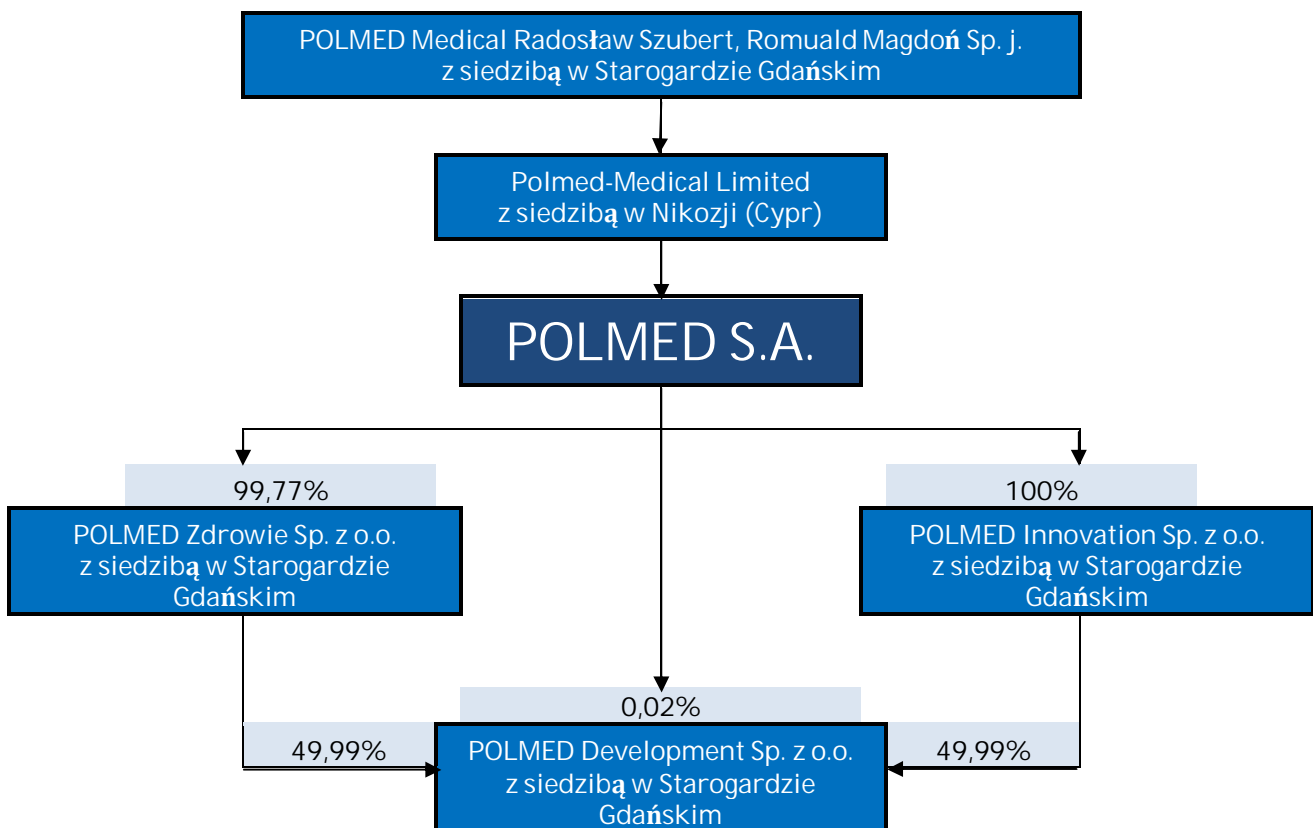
POLMED Medical Radosław Szubert, Romuald Magdoń Sp. j.
z siedzibą w Starogardzie Gdańskim

Polmed-Medical Limited
z siedzibą w Nikozji (Cypr)

POLMED S.A.

99,77%

POLMED Zdrowie Sp. z o.o.
z siedzibą w Starogardzie Gdańskim

100%

POLMED Innovation Sp. z o.o.
z siedzibą w Starogardzie Gdańskim

0,02%

49,99%

POLMED Development Sp. z o.o.
z siedzibą w Starogardzie Gdańskim

49,99%